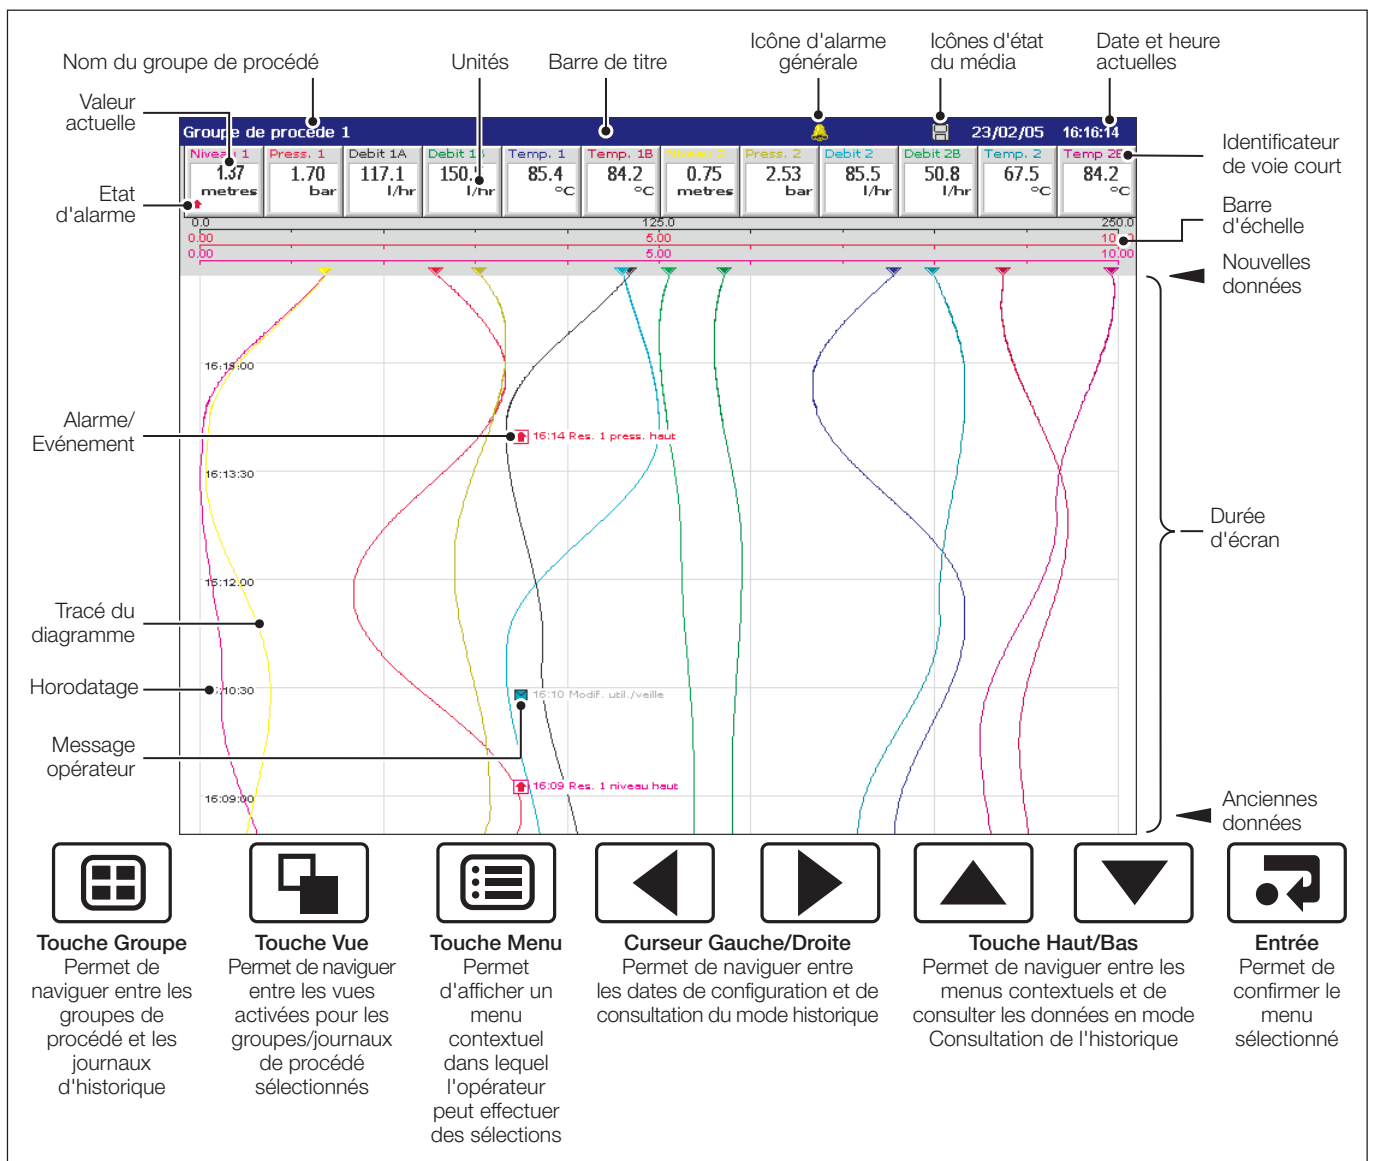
Nom du groupe de procédé

Unités

Barre de titre

Icône d'alarme générale

Icônes d'état du média

Date et heure actuelles

Valeur actuelle

Etat d'alarme

Identificateur de voie court

Barre d'échelle

Nouvelles données

Alarme/ Evénement

Durée d'écran

Tracé du diagramme

Horodatage

Message opérateur

Anciennes données

Groupe de procédé 1 23/02/05 16:16:14

| Niveau 1 | Press. 1 | Debit 1A | Debit 1B | Temp. 1 | Temp. 1B | Niveau 2 | Press. 2 | Debit 2 | Debit 2B | Temp. 2 | Temp 2B |
|---|---|---|---|---|---|---|---|---|---|---|---|
| 1.37 metres | 1.70 bar | 117.1 l/hr | 150.1 l/hr | 85.4 °C | 84.2 °C | 0.75 metres | 2.53 bar | 85.5 l/hr | 50.8 l/hr | 67.5 °C | 84.2 °C |

0.0 125.0 250.0
0.00 5.00 10.00
0.00 5.00 10.00

16:15:00
16:14 Res. 1 press. haut
16:13:30
16:12:00
16:10:30
16:10 Modif. util./veille
16:09 Res. 1 niveau haut
16:09:00

Touche Groupe
Permet de naviguer entre les groupes de procédé et les journaux d'historique

Touche Vue
Permet de naviguer entre les vues activées pour les groupes/journaux de procédé sélectionnés

Touche Menu
Permet d'afficher un menu contextuel dans lequel l'opérateur peut effectuer des sélections

Curseur Gauche/Droite
Permet de naviguer entre les dates de configuration et de consultation du mode historique

Touche Haut/Bas
Permet de naviguer entre les menus contextuels et de consulter les données en mode Consultation de l'historique

Entrée
Permet de confirmer le menu sélectionné